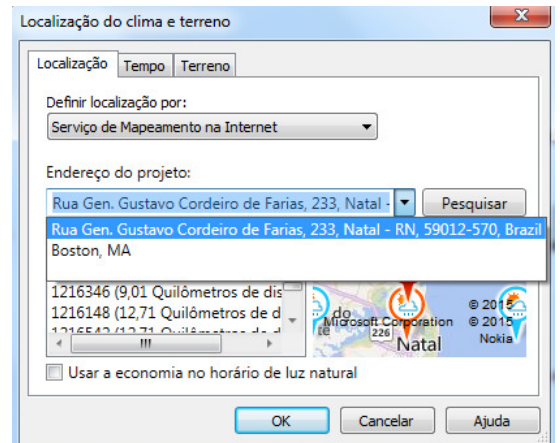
Localização do clima e terreno

Localização | Tempo | Terreno

Definir localização por:
Serviço de Mapeamento na Internet

Endereço do projeto:
Rua Gen. Gustavo Cordeiro de Farias, 233, Natal -
Pesquisar
Rua Gen. Gustavo Cordeiro de Farias, 233, Natal - RN, 59012-570, Brazil
Boston, MA

1216346 (9,01 Quilômetros de dis
1216148 (12,71 Quilômetros de d
1216542 (12,71 Quilômetros de d
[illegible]do
Microsoft Corporation
226
Natal
© 2015
© 2015
Nokia

Usar a economia no horário de luz natural

OK
Cancelar
Ajuda